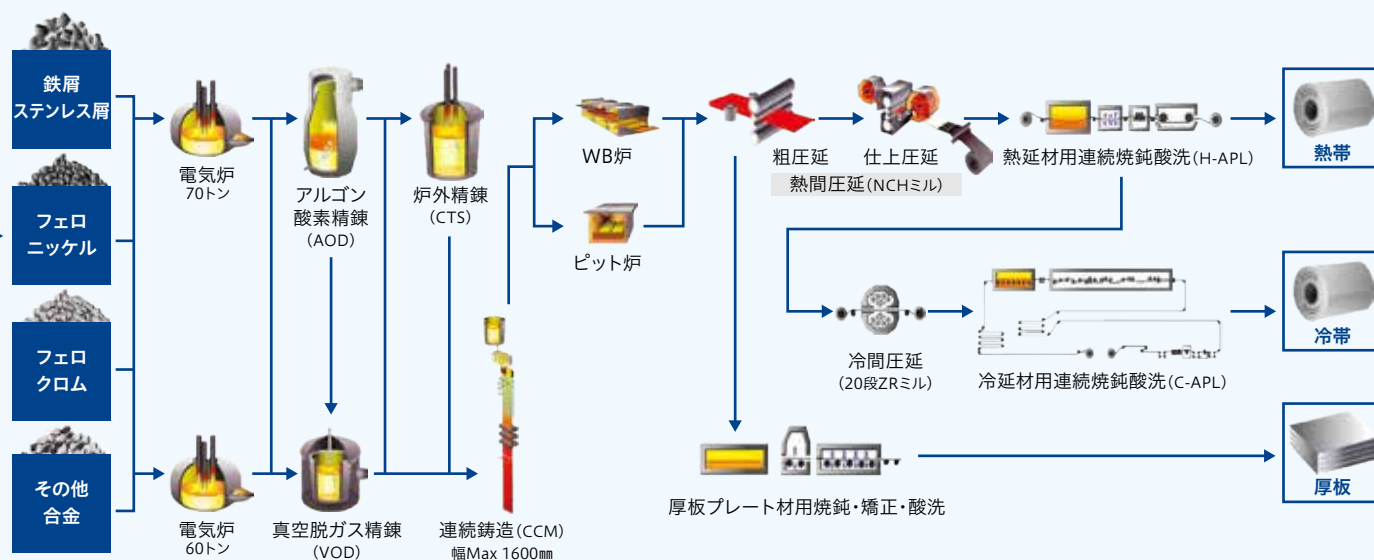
鉄屑
ステンレス屑

フェロ
ニッケル

フェロ
クロム

その他
合金

電気炉
70トン

電気炉
60トン

アルゴン
酸素精錬
(AOD)

真空脱ガス精錬
(VOD)

炉外精錬
(CTS)

連続鋳造(CCM)
幅Max 1600㎜

WB炉

ピット炉

粗圧延

仕上圧延

熱間圧延(NCHミル)

熱延材用連続焼鈍酸洗(H-APL)

熱帯

冷間圧延
(20段ZRミル)

冷延材用連続焼鈍酸洗(C-APL)

冷帯

厚板プレート材用焼鈍・矯正・酸洗

厚板